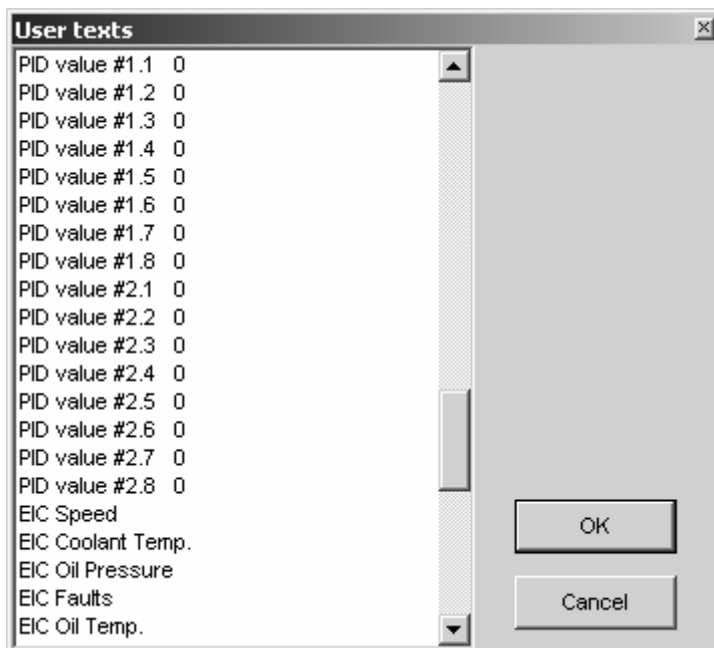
User texts

PID value #1.1 0
PID value #1.2 0
PID value #1.3 0
PID value #1.4 0
PID value #1.5 0
PID value #1.6 0
PID value #1.7 0
PID value #1.8 0
PID value #2.1 0
PID value #2.2 0
PID value #2.3 0
PID value #2.4 0
PID value #2.5 0
PID value #2.6 0
PID value #2.7 0
PID value #2.8 0
EIC Speed
EIC Coolant Temp.
EIC Oil Pressure
EIC Faults
EIC Oil Temp.

OK

Cancel